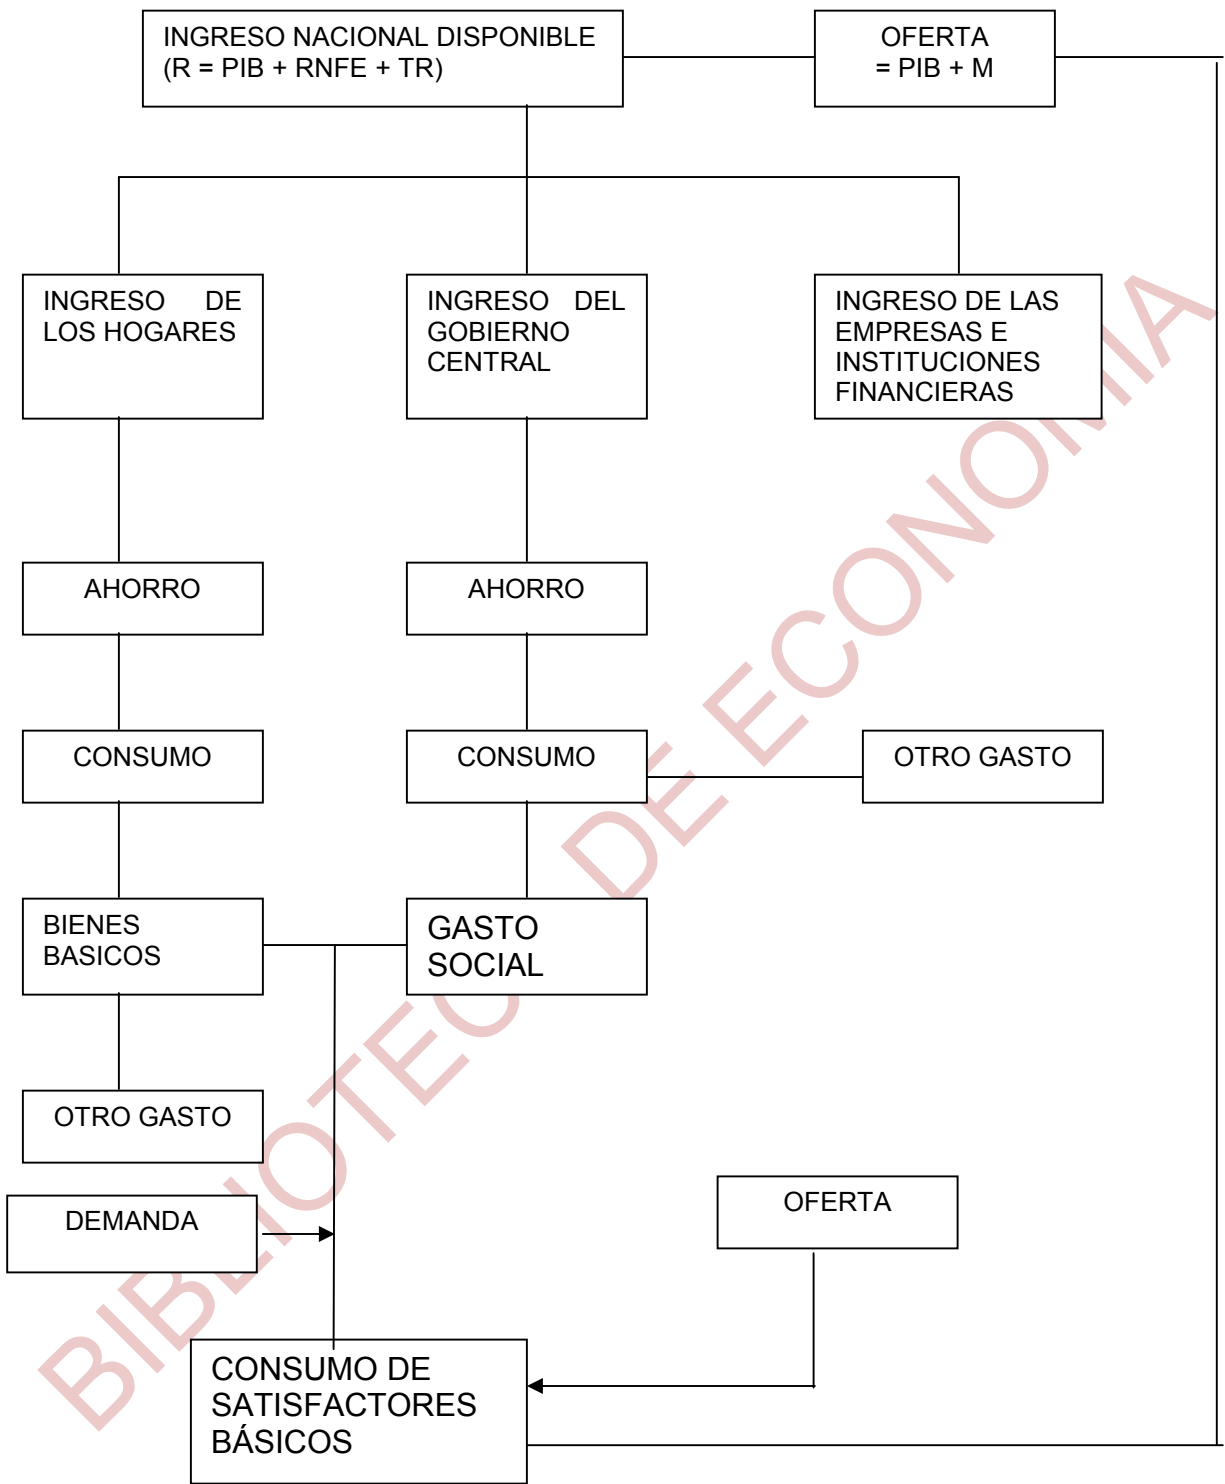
INGRESO NACIONAL DISPONIBLE (R = PIB + RNFE + TR)

OFERTA = PIB + M

INGRESO DE LOS HOGARES

INGRESO DEL GOBIERNO CENTRAL

INGRESO DE LAS EMPRESAS E INSTITUCIONES FINANCIERAS

AHORRO

AHORRO

CONSUMO

CONSUMO

OTRO GASTO

BIENES BASICOS

GASTO SOCIAL

OTRO GASTO

DEMANDA

OFERTA

CONSUMO DE SATISFACTORES BÁSICOS

BIBLIOTECA DE ECONOMIA